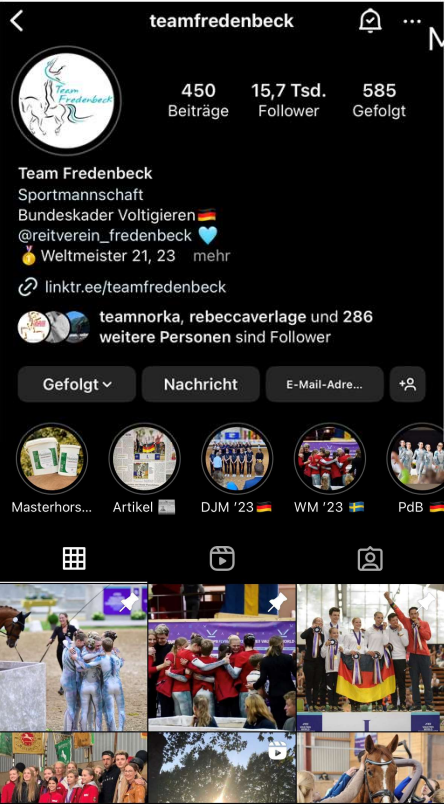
teamfredenbeck

Team Fredenbeck

450 Beiträge

15,7 Tsd. Follower

585 Gefolgt

Team Fredenbeck
Sportmannschaft
Bundeskader Voltigieren 🇩🇪
@reitverein_fredenbeck 🩵
🥇 Weltmeister 21, 23 mehr

linktr.ee/teamfredenbeck

teamnorka, rebeccaverlage und 286 weitere Personen sind Follower

Gefolgt

Nachricht

E-Mail-Adre...

Masterhors...

Artikel 📰

DJM '23 🇩🇪

WM '23 🇸🇪

PdB 🇩🇪